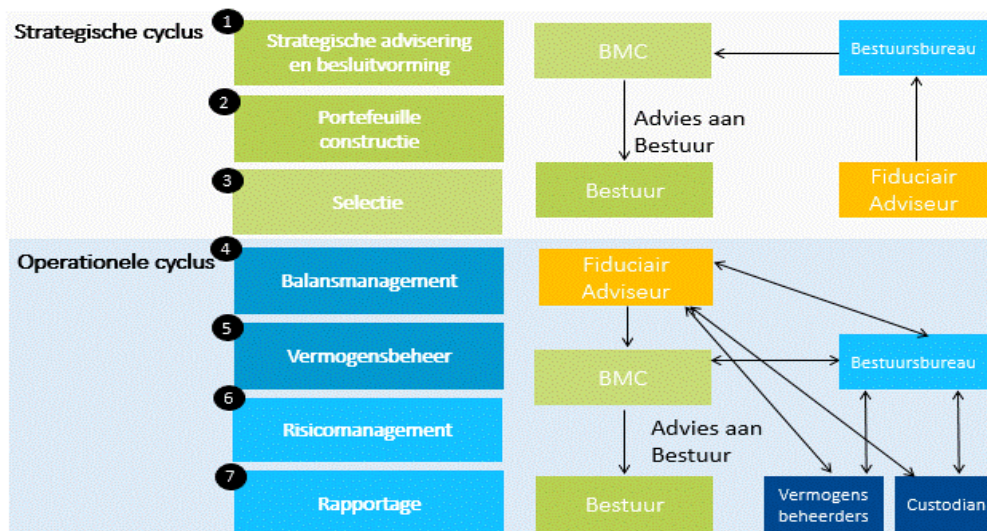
Strategische cyclus

1 Strategische advisering en besluitvorming

2 Portefeuille constructie

3 Selectie

BMC

Bestuursbureau

Advies aan Bestuur

Bestuur

Fiduciair Adviseur

Operationele cyclus

4 Balansmanagement

5 Vermogensbeheer

6 Risicomanagement

7 Rapportage

Fiduciair Adviseur

BMC

Bestuursbureau

Advies aan Bestuur

Bestuur

Vermogens beheerders

Custodian